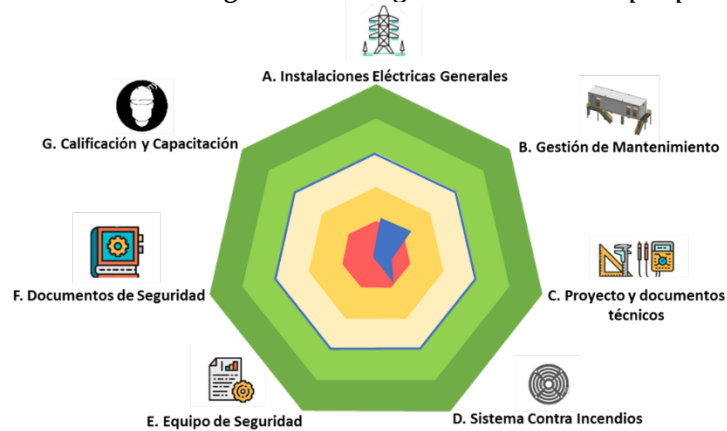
A. Instalaciones Eléctricas Generales

B. Gestión de Mantenimiento

C. Proyecto y documentos técnicos

D. Sistema Contra Incendios

E. Equipo de Seguridad

F. Documentos de Seguridad

G. Calificación y Capacitación